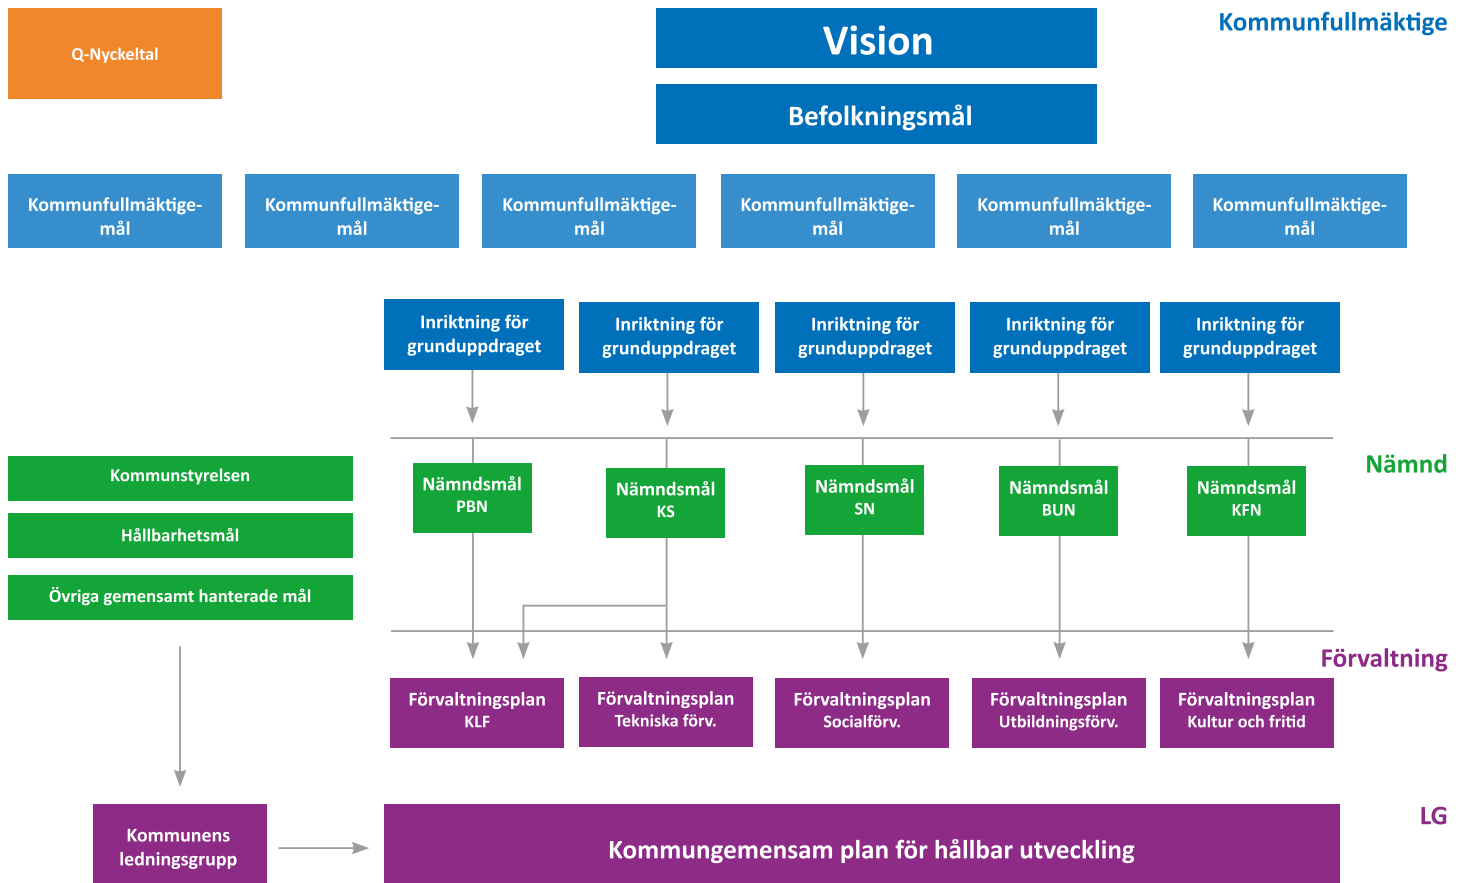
Q-Nyckeltal

Vision

Befolkningsmål

Kommunfullmäktige

Kommunfullmäktige-mål

Kommunfullmäktige-mål

Kommunfullmäktige-mål

Kommunfullmäktige-mål

Kommunfullmäktige-mål

Kommunfullmäktige-mål

Inriktning för grunduppdraget

Inriktning för grunduppdraget

Inriktning för grunduppdraget

Inriktning för grunduppdraget

Inriktning för grunduppdraget

Nämnd

Kommunstyrelsen

Hållbarhetsmål

Övriga gemensamt hanterade mål

Nämndsmål PBN

Nämndsmål KS

Nämndsmål SN

Nämndsmål BUN

Nämndsmål KFN

Förvaltning

Förvaltningsplan KLF

Förvaltningsplan Tekniska förv.

Förvaltningsplan Socialförv.

Förvaltningsplan Utbildningsförv.

Förvaltningsplan Kultur och fritid

LG

Kommunens ledningsgrupp

Kommungemensam plan för hållbar utveckling